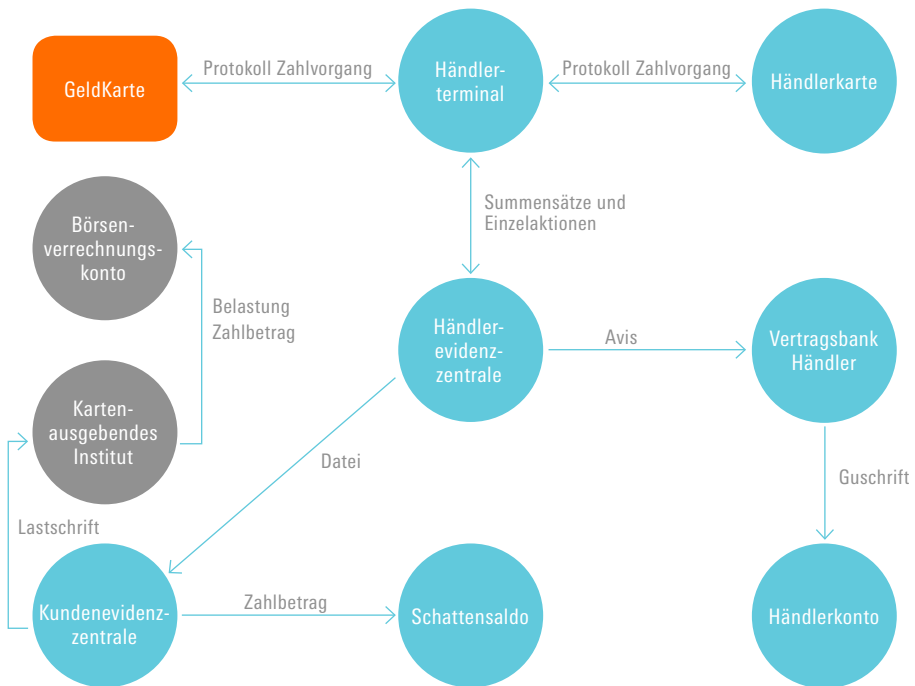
GeldKarte

Protokoll Zahlvorgang

Händlerterminal

Protokoll Zahlvorgang

Händlerkarte

Börsenverrechnungskonto

Summensätze und Einzelaktionen

Belastung Zahlbetrag

Händlerevidenzzentrale

Avis

Vertragsbank Händler

Kartenausgebendes Institut

Datei

Guschrift

Lastschrift

Kundenevidenzzentrale

Zahlbetrag

Schattensaldo

Händlerkonto